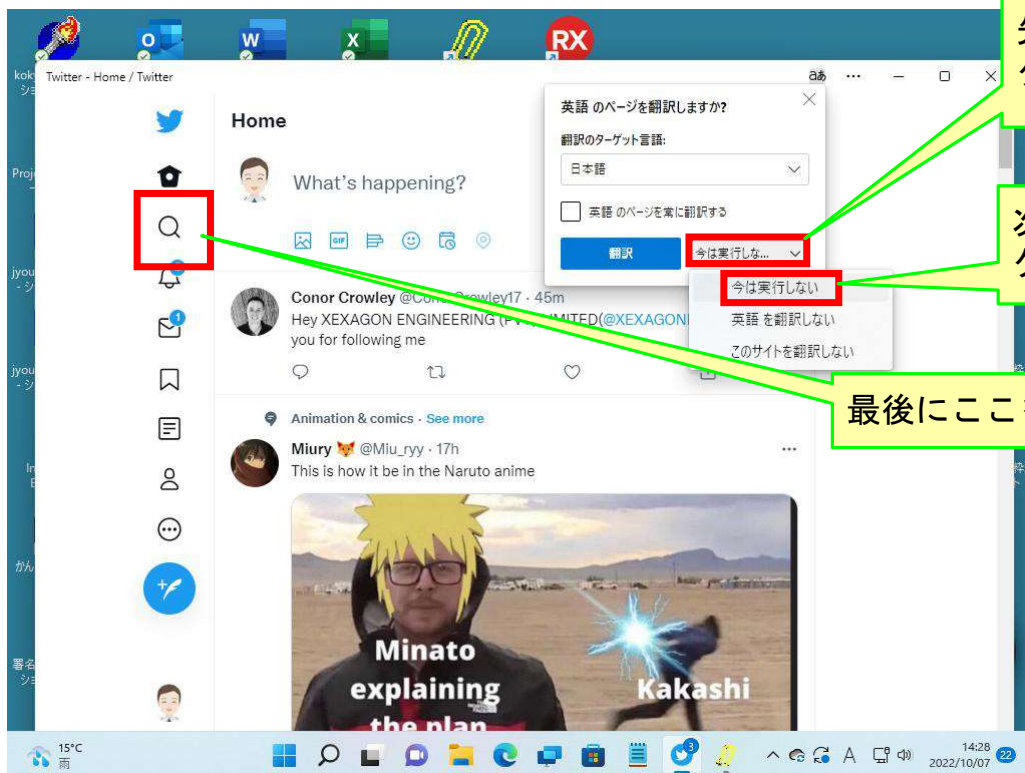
RX

Twitter - Home / Twitter

aあ ··· — □ ×

Home

What's happening?

英語 のページを翻訳しますか?

翻訳のターゲット言語:

日本語

英語 のページを常に翻訳する

翻訳

今は実行しな...

今は実行しない

英語 を翻訳しない

このサイトを翻訳しない

Conor Crowley @Co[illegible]rowley17 · 45m

Hey XEXAGON ENGINEERING (PV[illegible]IMITED(@XEXAGON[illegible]

you for following me

Animation & comics · See more

Miury @Miu_ryy · 17h

This is how it be in the Naruto anime

Minato explaining the plan

Kakashi

最後にここ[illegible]

次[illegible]

ク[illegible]

先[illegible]

ク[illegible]

15°C
雨

14:28
2022/10/07

22